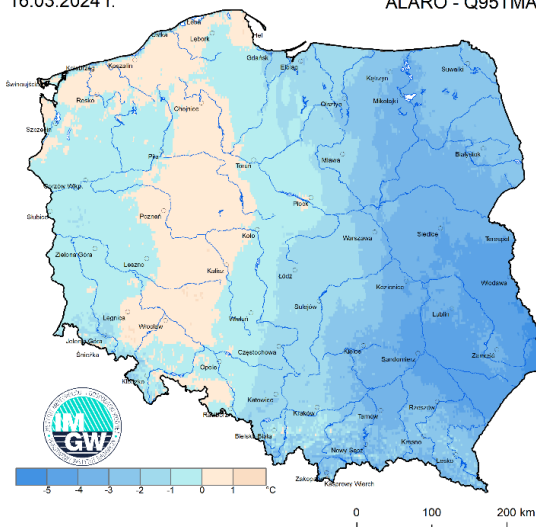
16.03.2024 r.

ALARO - Q95TMA

Łeba
Lębork
Hel
Ustka
Władysławowo
Koszalin
Gdańsk
Elbląg
Suwałki
Kołobrzeg
Świnoujście
Kętrzyn
Rosko
Chojnice
Olsztyn
Mikołajki
Szczecin
Białystok
Piła
Mława
Toruń
Gorzów Wlkp.
Płock
Słubice
Poznań
Koło
Siedlce
Terespol
Warszawa
Zielona Góra
Leszno
Łódź
Kozienice
Włodawa
Kalisz
Sulejów
Legnica
Lublin
Wieluń
Wrocław
Jelenia Góra
Śnieżka
Częstochowa
Kielce
Sandomierz
Zamość
Opole
Kłodzko
Katowice
Racibórz
Rzeszów
Tarnów
Kraków
Bielsko-Biała
Nowy Sącz
Krosno
Lesko
Zakopane
Kasprowy Wierch

IMGW

-5
-4
-3
-2
-1
0
1
°C

0
100
200 km